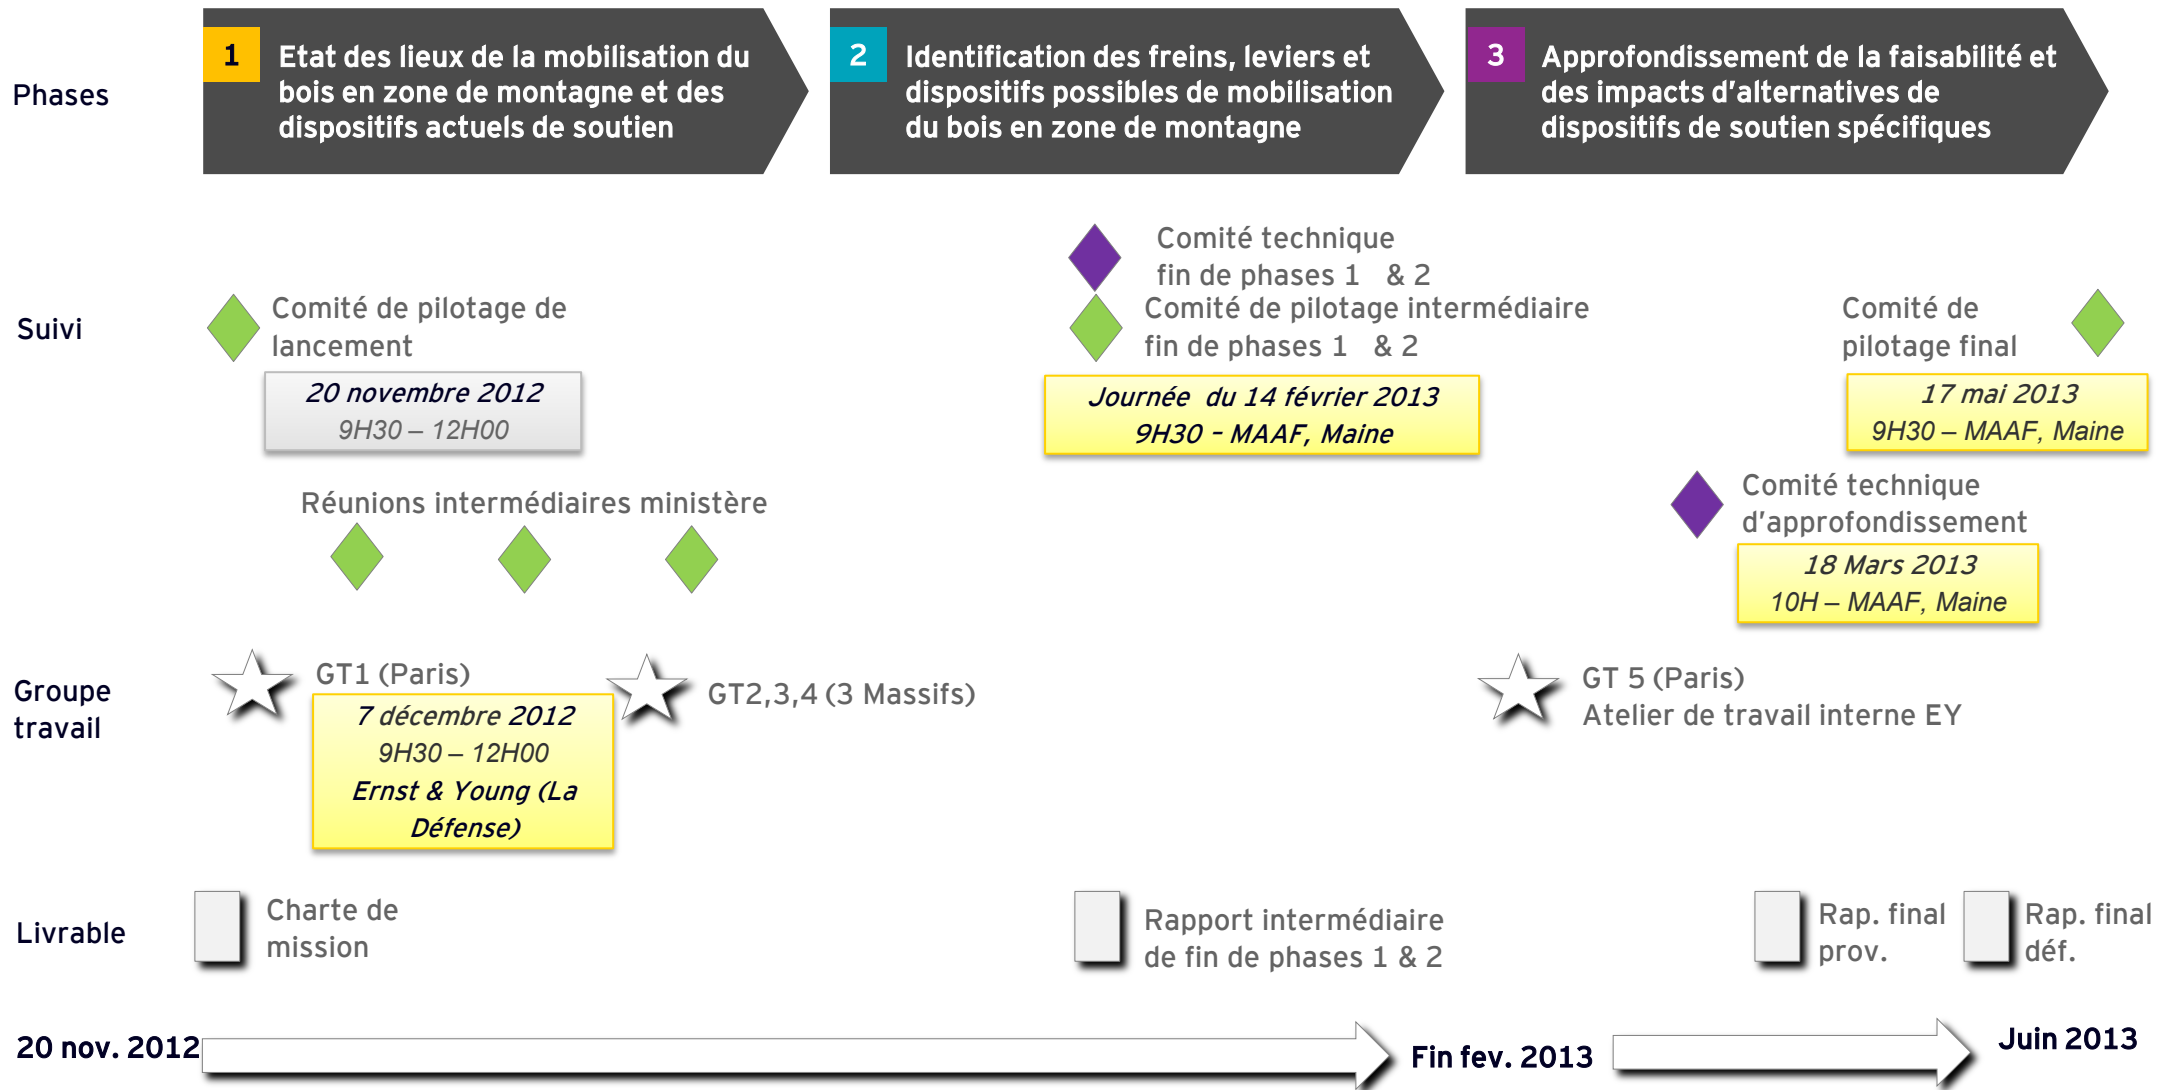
Phases

1 Etat des lieux de la mobilisation du bois en zone de montagne et des dispositifs actuels de soutien

2 Identification des freins, leviers et dispositifs possibles de mobilisation du bois en zone de montagne

3 Approfondissement de la faisabilité et des impacts d'alternatives de dispositifs de soutien spécifiques

Suivi

Comité de pilotage de lancement

20 novembre 2012
9H30 – 12H00

Comité technique fin de phases 1 & 2

Comité de pilotage intermédiaire fin de phases 1 & 2

Journée du 14 février 2013
9H30 - MAAF, Maine

Comité de pilotage final

17 mai 2013
9H30 – MAAF, Maine

Réunions intermédiaires ministère

Comité technique d'approfondissement

18 Mars 2013
10H – MAAF, Maine

Groupe travail

GT1 (Paris)

7 décembre 2012
9H30 – 12H00
Ernst & Young (La Défense)

GT2,3,4 (3 Massifs)

GT 5 (Paris)
Atelier de travail interne EY

Livrable

Charte de mission

Rapport intermédiaire de fin de phases 1 & 2

Rap. final prov.

Rap. final déf.

20 nov. 2012

Fin fev. 2013

Juin 2013